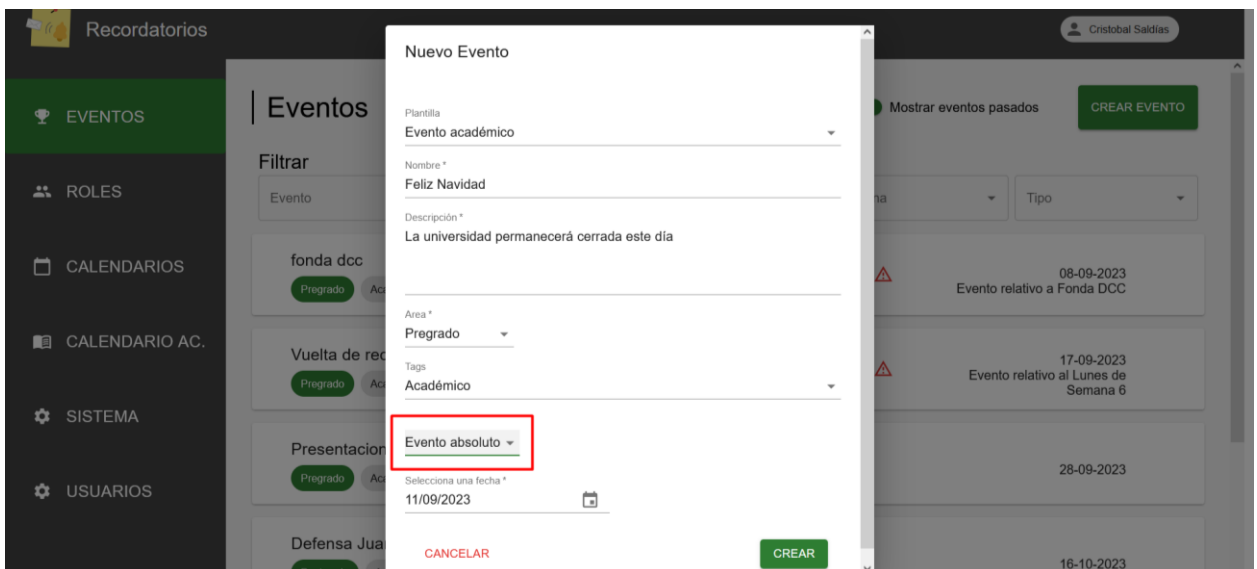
Recordatorios

Cristobal Saldias

EVENTOS

ROLES

CALENDARIOS

CALENDARIO AC.

SISTEMA

USUARIOS

Eventos

Filtrar

Evento

fonda dcc

Pregrado Ac

Vuelta de rec

Pregrado Ac

Presentacion

Pregrado Ac

Defensa Jua

Mostrar eventos pasados

CREAR EVENTO

na

Tipo

08-09-2023
Evento relativo a Fonda DCC

17-09-2023
Evento relativo al Lunes de Semana 6

28-09-2023

16-10-2023

Nuevo Evento

Plantilla
Evento académico

Nombre *
Feliz Navidad

Descripción *
La universidad permanecerá cerrada este día

Area *
Pregrado

Tags
Académico

Evento absoluto

Selecciona una fecha *
11/09/2023

CANCELAR

CREAR